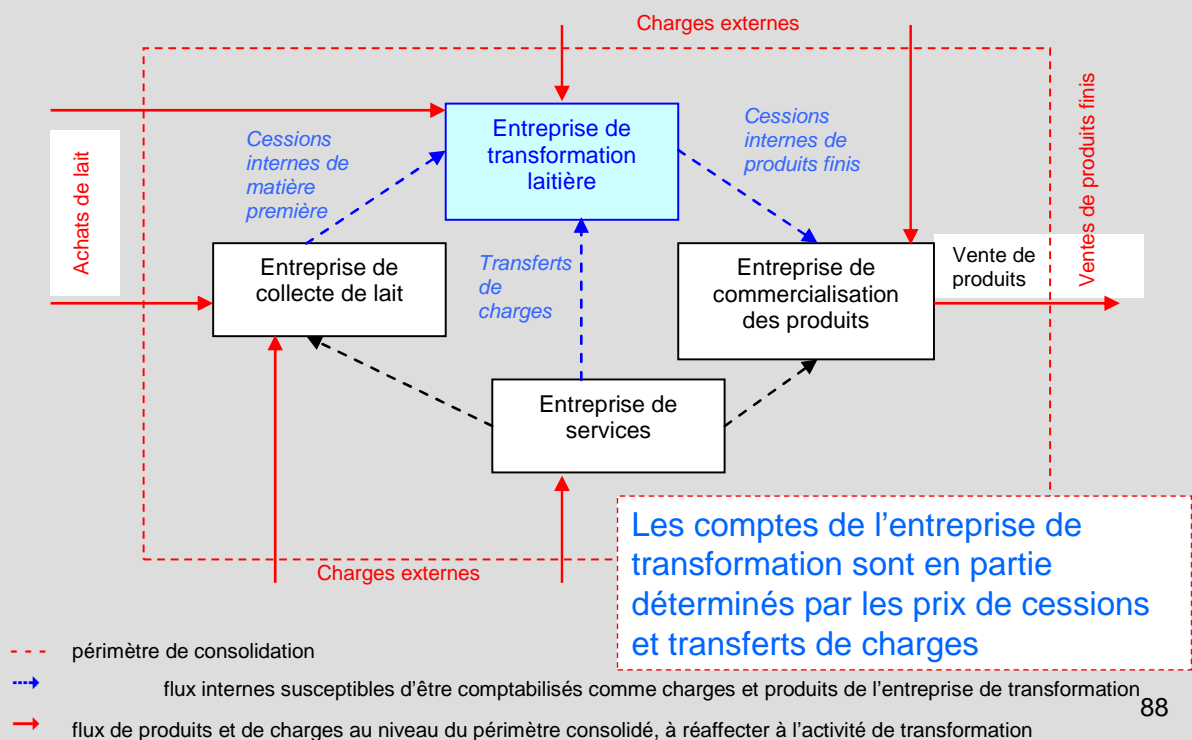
Charges externes

Achats de lait

Cessions internes de matière première

Entreprise de transformation laitière

Cessions internes de produits finis

Ventes de produits finis

Entreprise de collecte de lait

Transferts de charges

Entreprise de commercialisation des produits

Vente de produits

Entreprise de services

Charges externes

Les comptes de l'entreprise de transformation sont en partie déterminés par les prix de cessions et transferts de charges

périmètre de consolidation

flux internes susceptibles d'être comptabilisés comme charges et produits de l'entreprise de transformation

flux de produits et de charges au niveau du périmètre consolidé, à réaffecter à l'activité de transformation

88